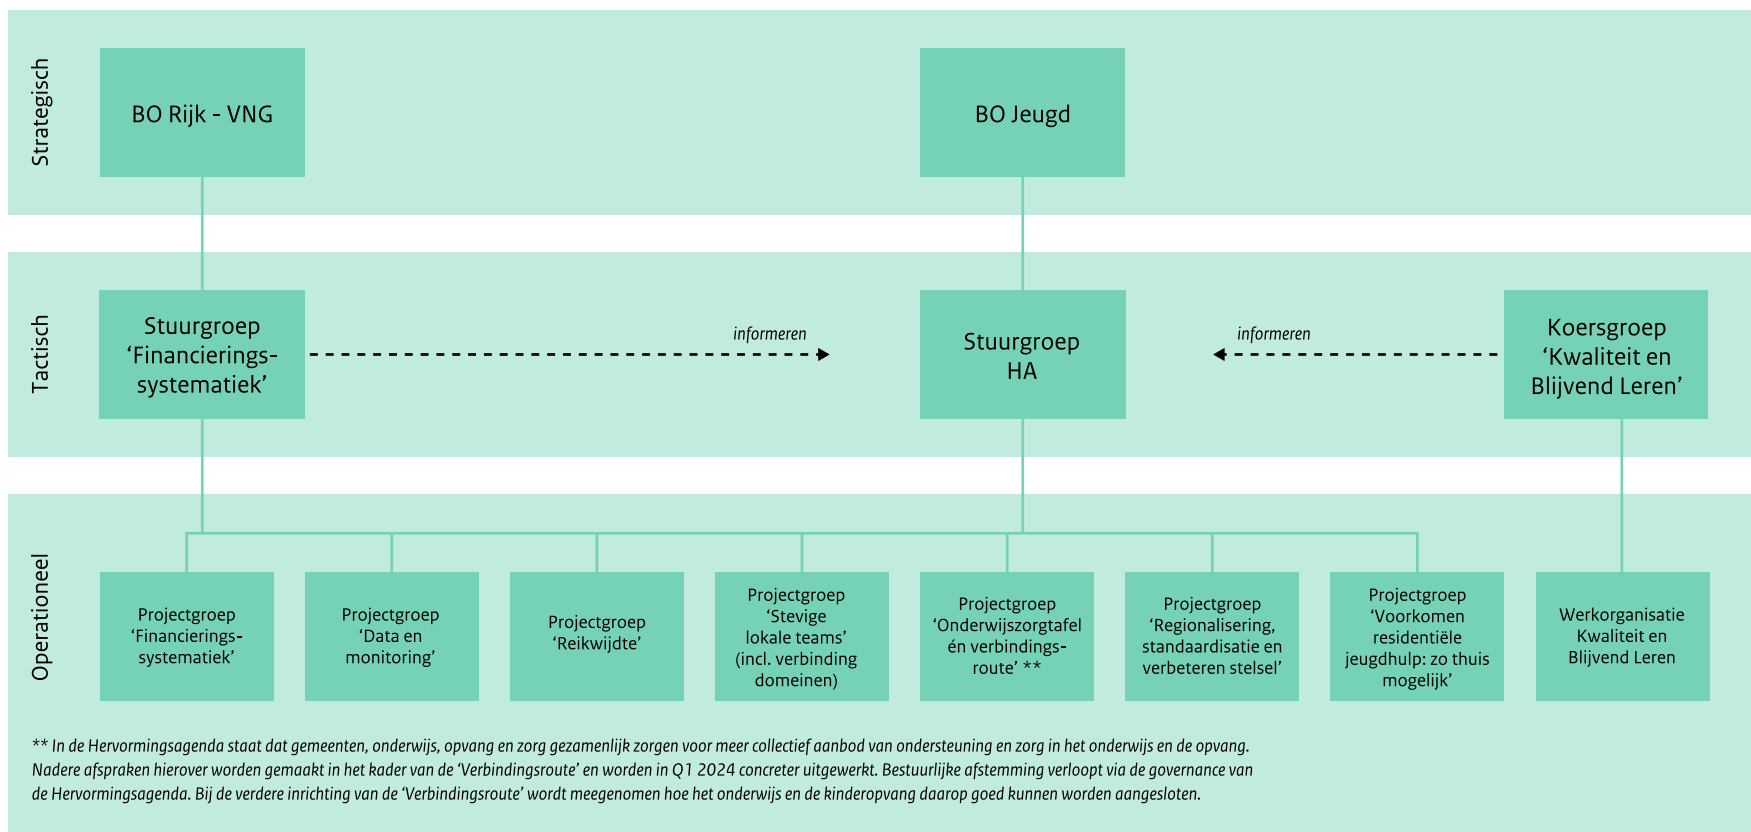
Strategisch

BO Rijk - VNG

BO Jeugd

Tactisch

Stuurgroep ‘Financierings-systematiek’

informeren

Stuurgroep HA

informeren

Koersgroep ‘Kwaliteit en Blijvend Leren’

Operationeel

Projectgroep ‘Financierings-systematiek’

Projectgroep ‘Data en monitoring’

Projectgroep ‘Reikwijdte’

Projectgroep ‘Stevige lokale teams’ (incl. verbinding domeinen)

Projectgroep ‘Onderwijszorgtafel én verbindings-route’ **

Projectgroep ‘Regionalisering, standaardisatie en verbeteren stelsel’

Projectgroep ‘Voorkomen residentiële jeugdhulp: zo thuis mogelijk’

Werkorganisatie Kwaliteit en Blijvend Leren

** In de Hervormingsagenda staat dat gemeenten, onderwijs, opvang en zorg gezamenlijk zorgen voor meer collectief aanbod van ondersteuning en zorg in het onderwijs en de opvang. Nadere afspraken hierover worden gemaakt in het kader van de ‘Verbindingsroute’ en worden in Q1 2024 concreter uitgewerkt. Bestuurlijke afstemming verloopt via de governance van de Hervormingsagenda. Bij de verdere inrichting van de ‘Verbindingsroute’ wordt meegenomen hoe het onderwijs en de kinderopvang daarop goed kunnen worden aangesloten.